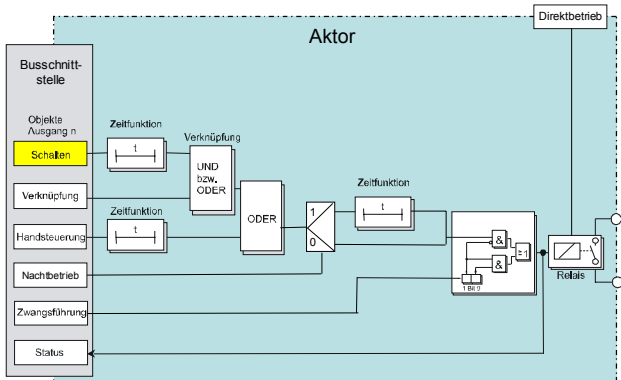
Direktbetrieb

Aktor

Busschnittstelle

Objekte Ausgang n

Schalten

Verknüpfung

Handsteuerung

Nachtbetrieb

Zwangsführung

Status

Zeitfunktion

t

Verknüpfung

UND bzw. ODER

Zeitfunktion

t

ODER

1

0

Zeitfunktion

t

&

&

≥1

1 Bit 0

Relais